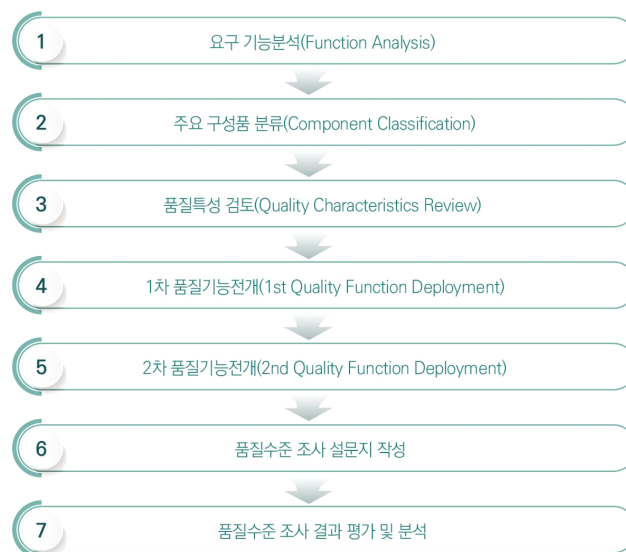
1
요구 기능분석(Function Analysis)

2
주요 구성품 분류(Component Classification)

3
품질특성 검토(Quality Characteristics Review)

4
1차 품질기능전개(1st Quality Function Deployment)

5
2차 품질기능전개(2nd Quality Function Deployment)

6
품질수준 조사 설문지 작성

7
품질수준 조사 결과 평가 및 분석